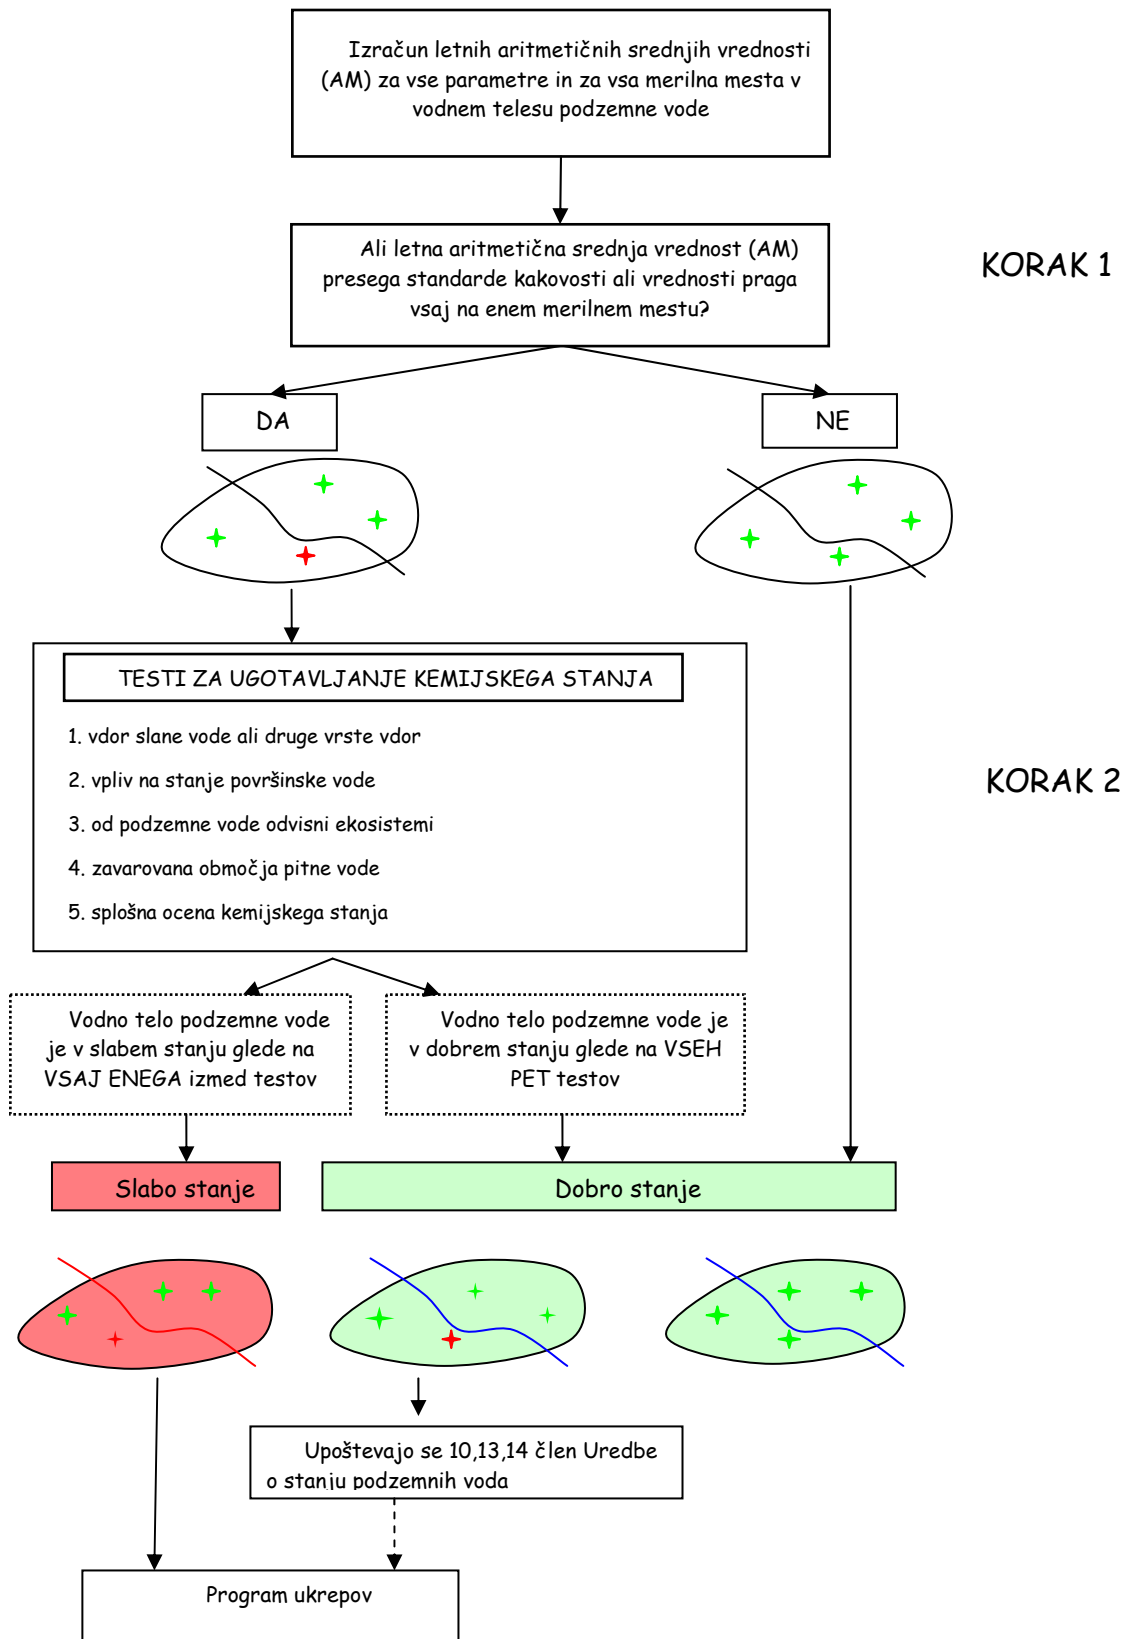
Izračun letnih aritmetičnih srednjih vrednosti (AM) za vse parametre in za vsa merilna mesta v vodnem telesu podzemne vode

Ali letna aritmetična srednja vrednost (AM) presega standarde kakovosti ali vrednosti praga vsaj na enem merilnem mestu?

KORAK 1

DA

NE

TESTI ZA UGOTAVLJANJE KEMIJSKEGA STANJA

1. vdor slane vode ali druge vrste vdor

2. vpliv na stanje površinske vode

3. od podzemne vode odvisni ekosistemi

4. zavarovana območja pitne vode

5. splošna ocena kemijskega stanja

KORAK 2

Vodno telo podzemne vode je v slabem stanju glede na VSAJ ENEGA izmed testov

Vodno telo podzemne vode je v dobrem stanju glede na VSEH PET testov

Slabo stanje

Dobro stanje

Upoštevajo se 10,13,14 člen Uredbe o stanju podzemnih voda

Program ukrepov